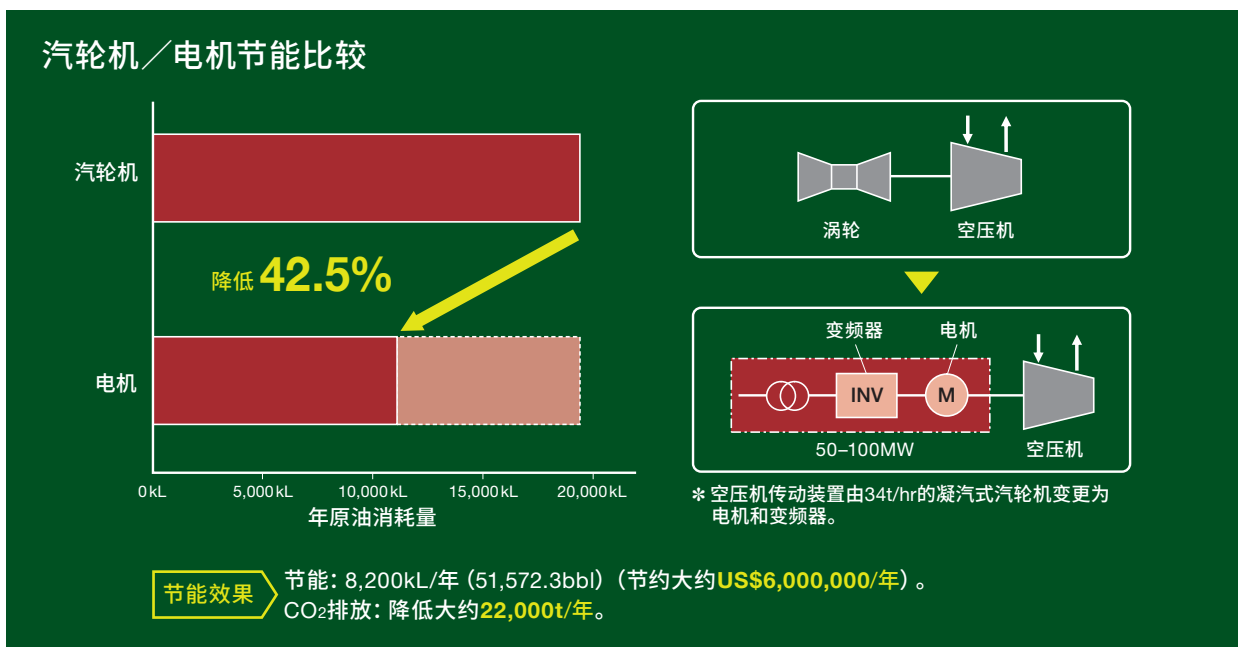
汽轮机／电机节能比较

汽轮机

降低 42.5%

电机

0 kL 5,000 kL 10,000 kL 15,000 kL 20,000 kL
年原油消耗量

涡轮 空压机

变频器 电机
INV M
50–100MW 空压机

＊空压机传动装置由34t/hr的凝汽式汽轮机变更为电机和变频器。

节能效果 节能：8,200kL/年（51,572.3bbl）（节约大约US$6,000,000/年）。
$CO_2$排放：降低大约22,000t/年。